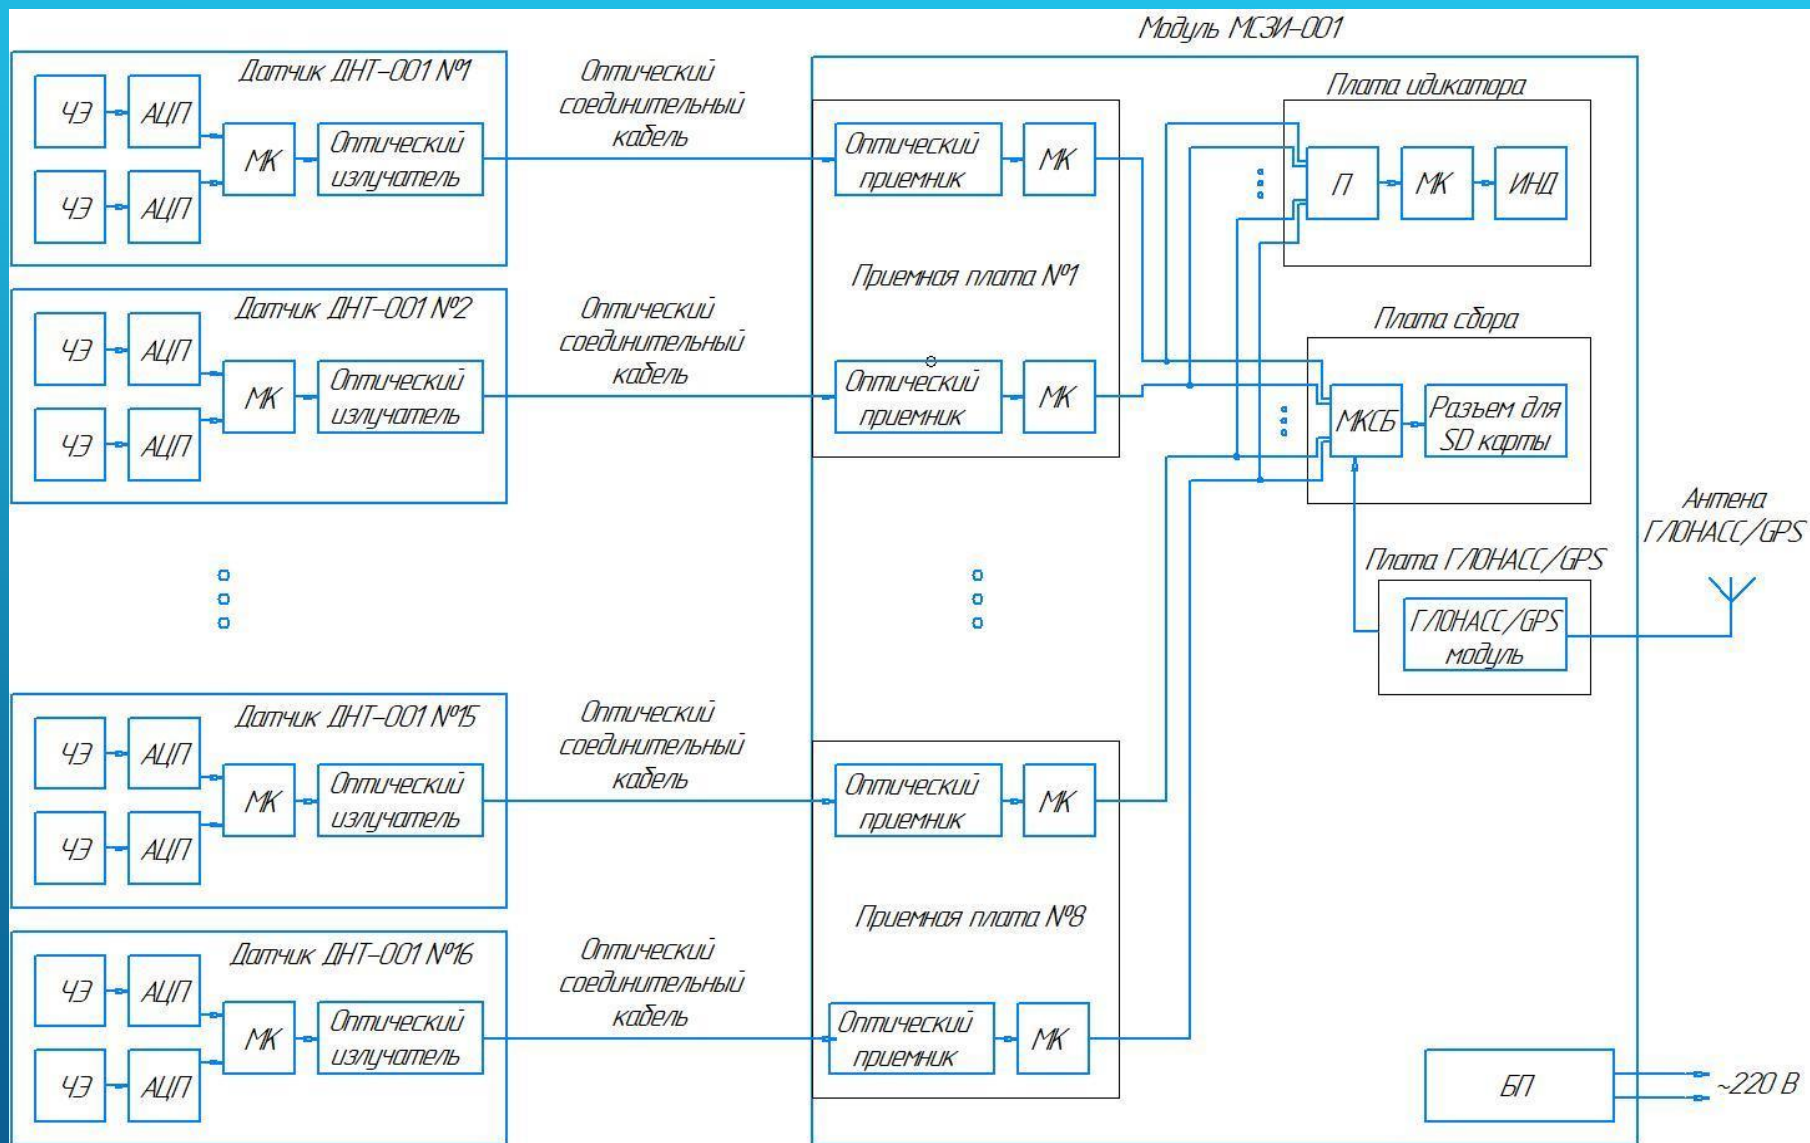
Модуль МСЗИ-001

Датчик ДНТ-001 №1
ЧЭ
АЦП
ЧЭ
АЦП
МК
Оптический излучатель

Оптический соединительный кабель

Оптический приемник
МК
Приемная плата №1
Оптический приемник
МК

Плата идикатора
П
МК
ИНД

Плата сбора
МКСБ
Разъем для SD карты

Датчик ДНТ-001 №2
ЧЭ
АЦП
ЧЭ
АЦП
МК
Оптический излучатель

Оптический соединительный кабель

Антена ГЛОНАСС/GPS

Плата ГЛОНАСС/GPS
ГЛОНАСС/GPS модуль

Датчик ДНТ-001 №15
ЧЭ
АЦП
ЧЭ
АЦП
МК
Оптический излучатель

Оптический соединительный кабель

Оптический приемник
МК
Приемная плата №8

Датчик ДНТ-001 №16
ЧЭ
АЦП
ЧЭ
АЦП
МК
Оптический излучатель

Оптический соединительный кабель

Оптический приемник
МК

БП
~220 В